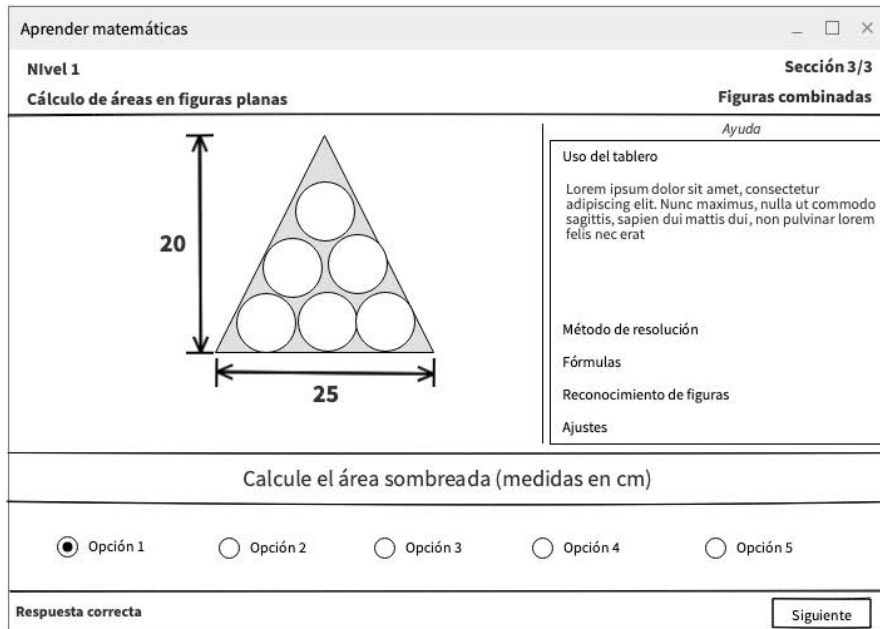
Aprender matemáticas

_ □ ×

NIvel 1

Sección 3/3

Cálculo de áreas en figuras planas

Figuras combinadas

20

25

Ayuda

Uso del tablero

Lorem ipsum dolor sit amet, consectetur adipiscing elit. Nunc maximus, nulla ut commodo sagittis, sapien dui mattis dui, non pulvinar lorem felis nec erat

Método de resolución

Fórmulas

Reconocimiento de figuras

Ajustes

Calcule el área sombreada (medidas en cm)

Opción 1

Opción 2

Opción 3

Opción 4

Opción 5

Respuesta correcta

Siguiente